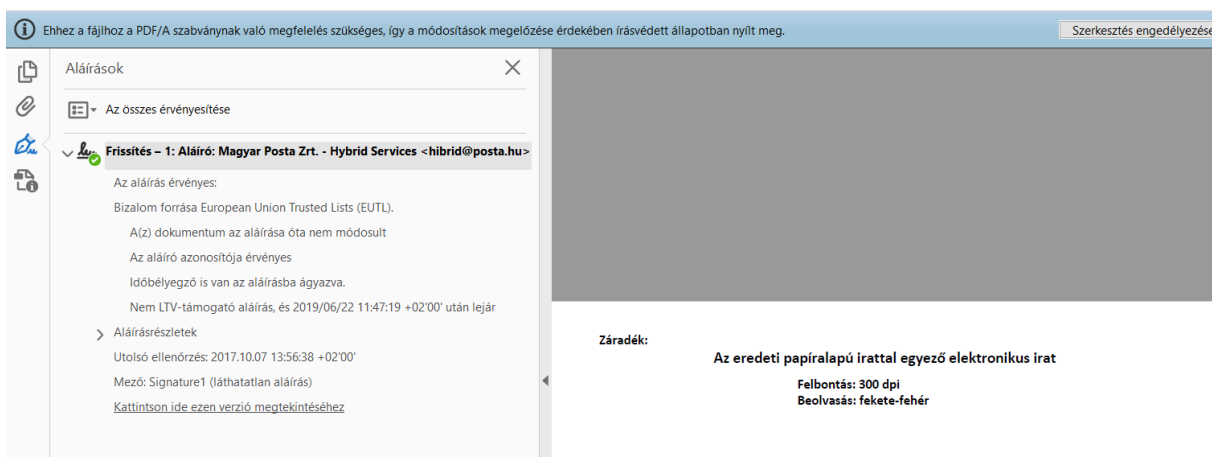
Ehhez a fájlhoz a PDF/A szabványnak való megfelelés szükséges, így a módosítások megelőzése érdekében írásvédett állapotban nyílt meg.

Szerkesztés engedélyezése

Aláírások

Az összes érvényesítése

Frissítés – 1: Aláíró: Magyar Posta Zrt. - Hybrid Services <hibrid@posta.hu>

Az aláírás érvényes:

Bizalom forrása European Union Trusted Lists (EUTL).

A(z) dokumentum az aláírása óta nem módosult

Az aláíró azonosítója érvényes

Időbélyegző is van az aláírásba ágyazva.

Nem LTV-támogató aláírás, és 2019/06/22 11:47:19 +02'00' után lejár

Aláírásrészletek

Utolsó ellenőrzés: 2017.10.07 13:56:38 +02'00'

Mező: Signature1 (láthatatlan aláírás)

Kattintson ide ezen verzió megtekintéséhez

Záradék:

Az eredeti papíralapú irattal egyező elektronikus irat

Felbontás: 300 dpi

Beolvasás: fekete-fehér